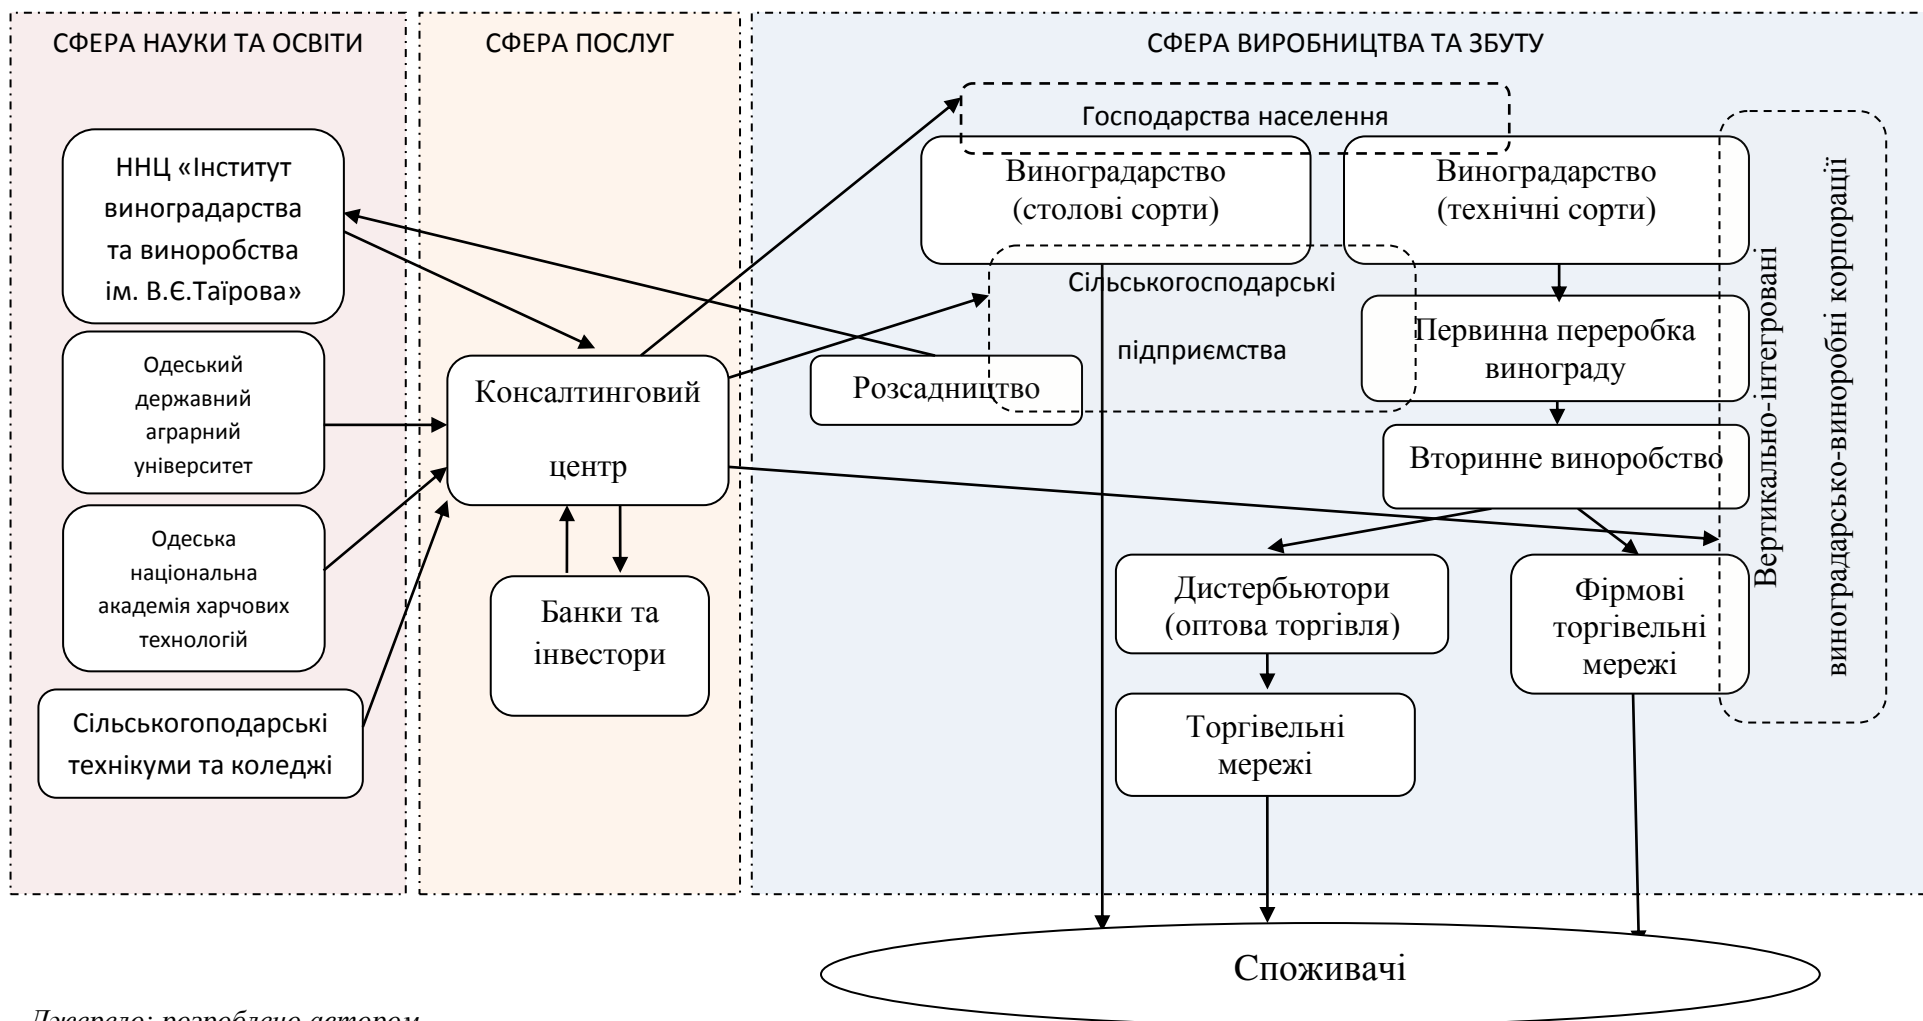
СФЕРА НАУКИ ТА ОСВІТИ

ННЦ «Інститут виноградарства та виноробства ім. В.Є.Таїрова»

Одеський державний аграрний університет

Одеська національна академія харчових технологій

Сількогоподарські технікуми та коледжі

СФЕРА ПОСЛУГ

Консалтинговий центр

Банки та інвестори

СФЕРА ВИРОБНИЦТВА ТА ЗБУТУ

Господарства населення

Виноградарство (столові сорти)

Виноградарство (технічні сорти)

Сільськогосподарські підприємства

Розсадництво

Первинна переробка винограду

Вторинне виноробство

Вертикально-інтегровані виноградарсько-виноробні корпорації

Дистербьютори (оптова торгівля)

Фірмові торгівельні мережі

Торгівельні мережі

Споживачі

Джерело: розроблено автором